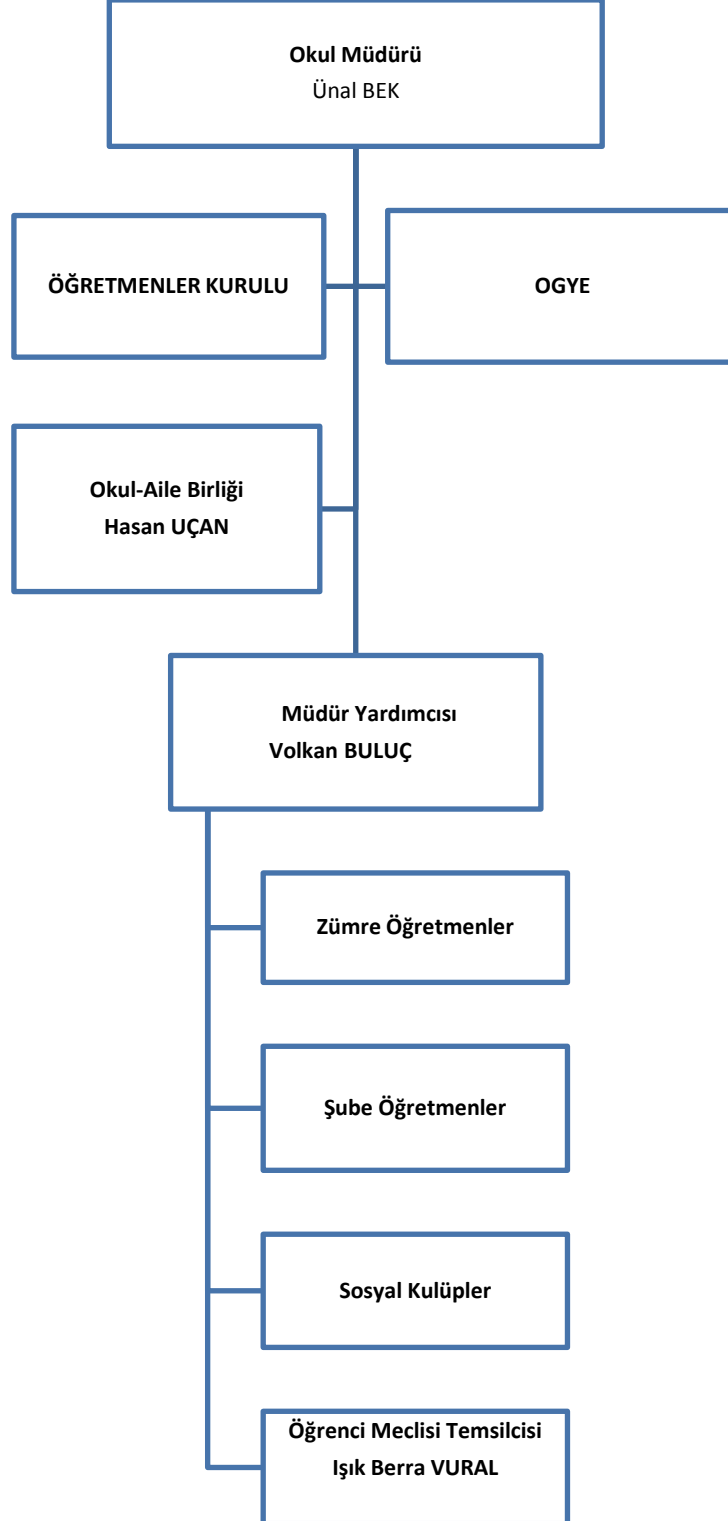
Okul Müdürü
Ünal BEK

ÖĞRETMENLER KURULU

OGYE

Okul-Aile Birliği
Hasan UÇAN

Müdür Yardımcısı
Volkan BULUÇ

Zümre Öğretmenler

Şube Öğretmenler

Sosyal Kulüpler

Öğrenci Meclisi Temsilcisi
Işık Berra VURAL